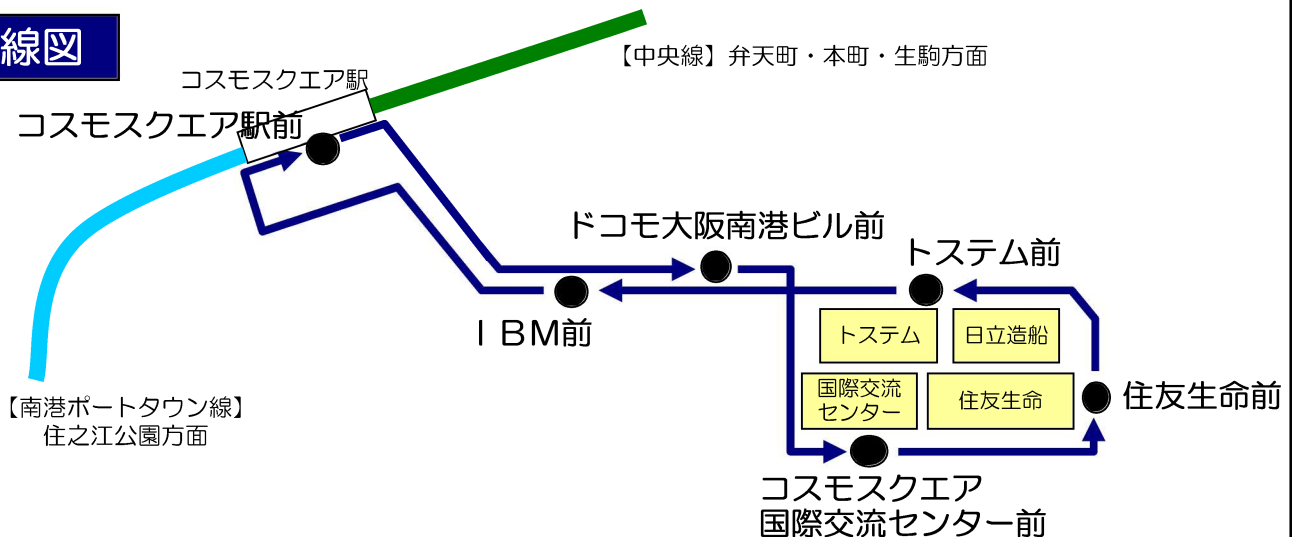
線図

コスモスクエア駅

【中央線】弁天町・本町・生駒方面

コスモスクエア駅前

ドコモ大阪南港ビル前

トステム前

ＩＢＭ前

トステム

日立造船

国際交流センター

住友生命

住友生命前

【南港ポートタウン線】
住之江公園方面

コスモスクエア
国際交流センター前